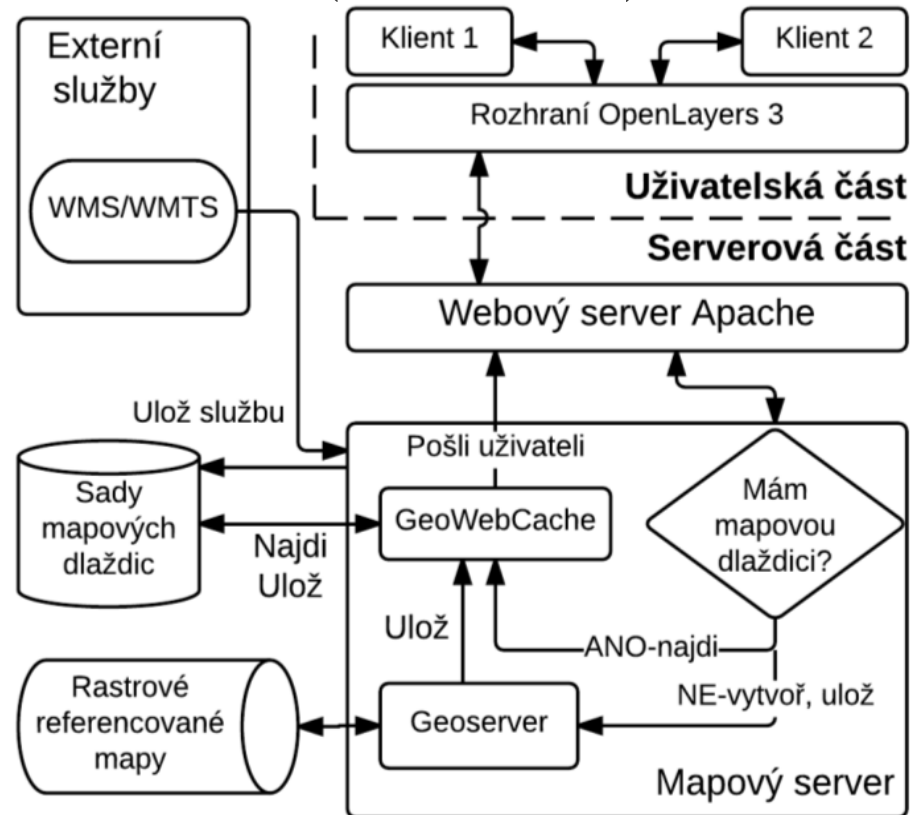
Externí služby

WMS/WMTS

Klient 1

Klient 2

Rozhraní OpenLayers 3

Uživatelská část

Serverová část

Webový server Apache

Ulož službu

Pošli uživateli

Sady mapových dlaždic

Najdi Ulož

GeoWebCache

Mám mapovou dlaždici?

Ulož

ANO-najdi

NE-vytvoř, ulož

Rastrové referencované mapy

Geoserver

Mapový server